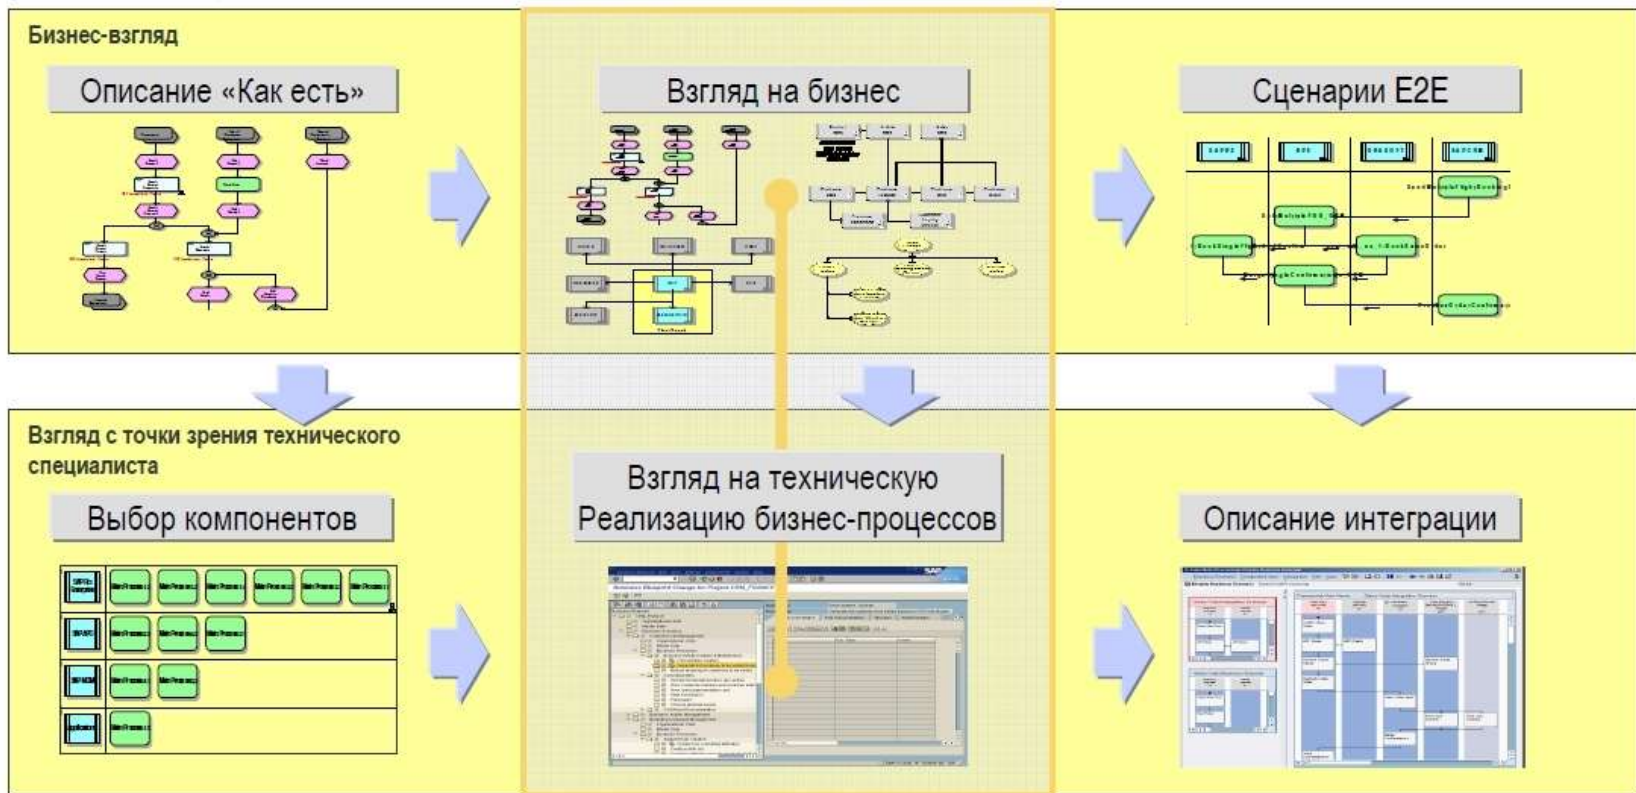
Бизнес-взгляд

Описание «Как есть»

Взгляд на бизнес

Сценарии E2E

Взгляд с точки зрения технического специалиста

Выбор компонентов

Взгляд на техническую Реализацию бизнес-процессов

Описание интеграции